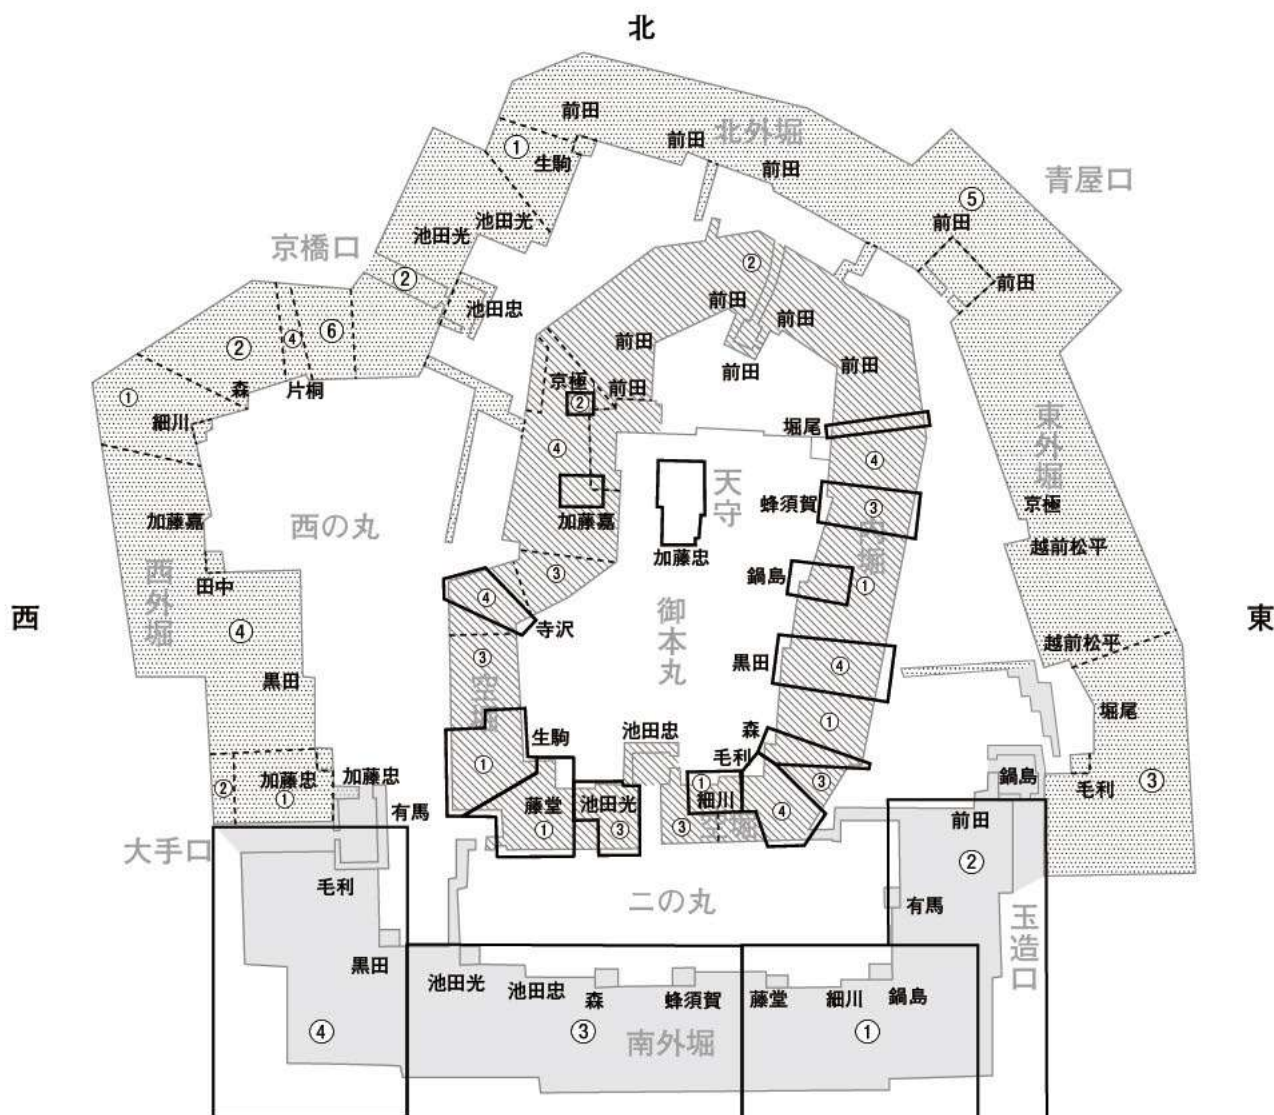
北

前田
北外堀
①
生駒
前田
前田
青屋口
⑤
前田
池田光
池田光
京橋口
②
池田忠
②
前田
前田
前田
②
④
⑥
前田
前田
前田
①
森
片桐
京極
②
前田
細川
堀尾
④
④
天守
蜂須賀
③
東外堀
京極
加藤嘉
加藤嘉
西の丸
加藤忠
越前松平
③
西外堀
田中
鍋島
①
④
寺沢
御本丸
西
④
黒田
④
東
越前松平
③
空堀
黒田
①
堀尾
生駒
池田忠
森
毛利
①
加藤忠
加藤忠
②
①
有馬
藤堂
①
池田光
③
①
細川
③
③
④
鍋島
毛利
③
前田
大手口
②
毛利
二の丸
有馬
玉造口
黒田
池田光
池田忠
森
蜂須賀
藤堂
細川
鍋島
④
③
南外堀
①